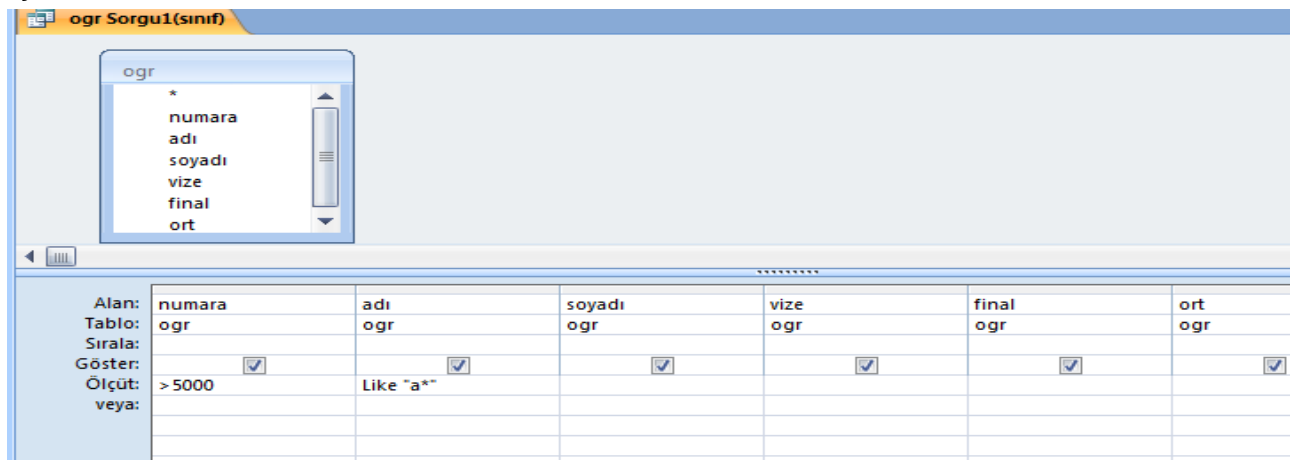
ogr Sorgu1(sınıf)

ogr
*
numara
adı
soyadı
vize
final
ort

| | | | | | | |
|---|---|---|---|---|---|---|
| Alan: | numara | adı | soyadı | vize | final | ort |
| Tablo: | ogr | ogr | ogr | ogr | ogr | ogr |
| Sırala: | | | | | | |
| Göster: | ☑ | ☑ | ☑ | ☑ | ☑ | ☑ |
| Ölçüt: | >5000 | Like "a*" | | | | |
| veya: | | | | | | |